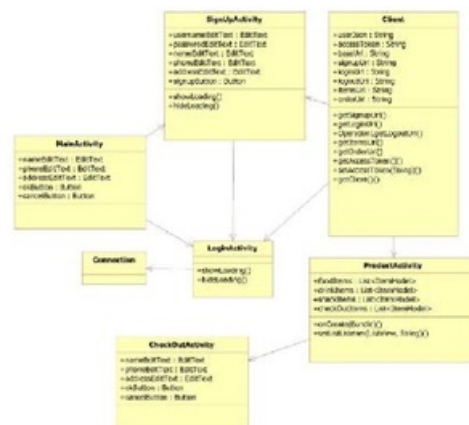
SignUpActivity

-usernameEditText : EditText
-passwordEditText : EditText
-nameEditText : EditText
-phoneEditText : EditText
-addressEditText : EditText
-signupButton : Button

+showLoading()
+hideLoading()

Client

-userId : String
-accessToken : String
-baseUrl : String
-signupUrl : String
-loginUrl : String
-logoutUrl : String
-itemsUrl : String
-orderUrl : String

+getSignupUrl()
+getLoginUrl()
+OperationTypeLogoutUrl()
+getItemsUrl()
+getOrderUrl()
+getAccessToken()
+setAccessToken(String)
+getClient()

MainActivity

-nameEditText : EditText
-phoneEditText : EditText
-addressEditText : EditText
-okButton : Button
-cancelButton : Button

Connection

LoginActivity

+showLoading()
+hideLoading()

ProductActivity

-foodItems : List<ItemModel>
-drinkItems : List<ItemModel>
-snackItems : List<ItemModel>
-checkOutItems : List<ItemModel>

+onCreate(Bundle)
+onListItemClick(ListView, View, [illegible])

CheckOutActivity

-nameEditText : EditText
-phoneEditText : EditText
-addressEditText : EditText
-okButton : Button
-cancelButton : Button